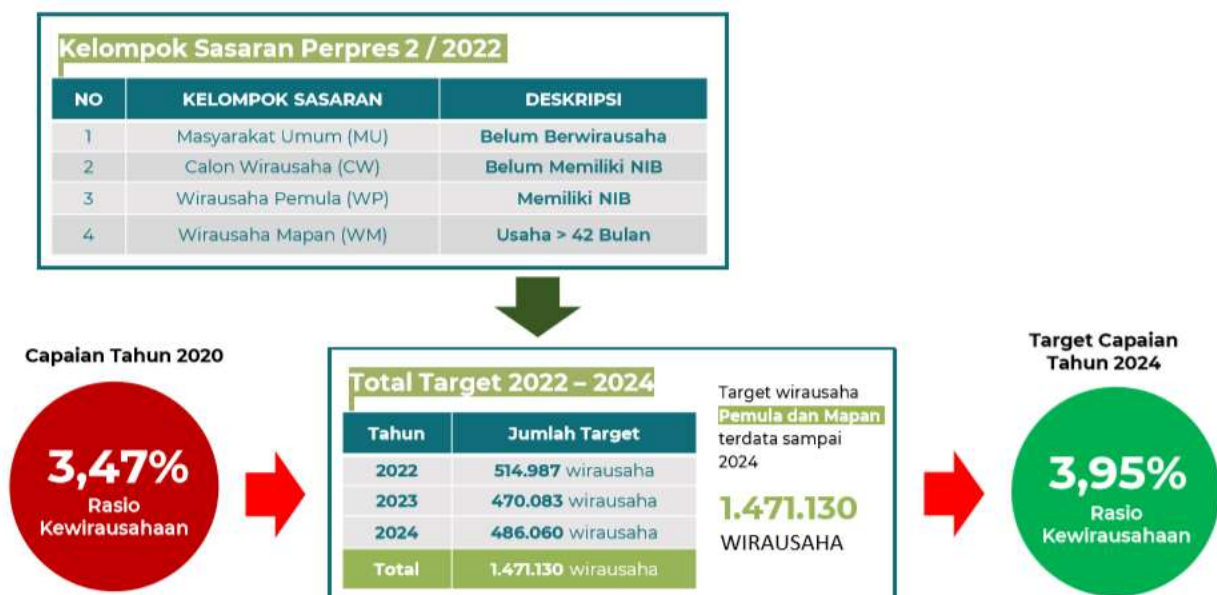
Kelompok Sasaran Perpres 2 / 2022

| NO | KELOMPOK SASARAN | DESKRIPSI |
|---|---|---|
| 1 | Masyarakat Umum (MU) | Belum Berwirausaha |
| 2 | Calon Wirausaha (CW) | Belum Memiliki NIB |
| 3 | Wirausaha Pemula (WP) | Memiliki NIB |
| 4 | Wirausaha Mapan (WM) | Usaha > 42 Bulan |

Capaian Tahun 2020

3,47%
Rasio Kewirausahaan

Total Target 2022 – 2024

| Tahun | Jumlah Target |
|---|---|
| 2022 | 514.987 wirausaha |
| 2023 | 470.083 wirausaha |
| 2024 | 486.060 wirausaha |
| Total | 1.471.130 wirausaha |

Target wirausaha Pemula dan Mapan terdata sampai 2024

1.471.130
WIRAUSAHA

Target Capaian Tahun 2024

3,95%
Rasio Kewirausahaan